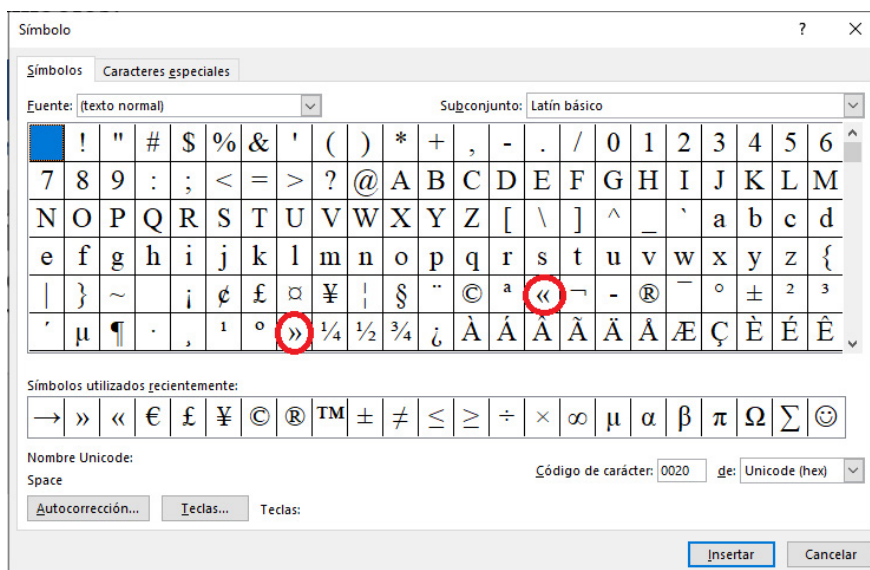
Símbolo

?

Símbolos | Caracteres especiales

Fuente: (texto normal)

Subconjunto: Latín básico

|  | ! | " | # | $ | % | & | ' | ( | ) | * | + | , | - | . | / | 0 | 1 | 2 | 3 | 4 | 5 | 6 |
|---|---|---|---|---|---|---|---|---|---|---|---|---|---|---|---|---|---|---|---|---|---|---|
| 7 | 8 | 9 | : | ; | < | = | > | ? | @ | A | B | C | D | E | F | G | H | I | J | K | L | M |
| N | O | P | Q | R | S | T | U | V | W | X | Y | Z | [ | \ | ] | ^ | _ | ` | a | b | c | d |
| e | f | g | h | i | j | k | l | m | n | o | p | q | r | s | t | u | v | w | x | y | z | { |
| \| | } | ~ |  | ¡ | ¢ | £ | ¤ | ¥ | ¦ | § | ¨ | © | ª | « | ¬ | - | ® | ¯ | ° | ± | ² | ³ |
| ´ | µ | ¶ | · | ¸ | ¹ | º | » | ¼ | ½ | ¾ | ¿ | À | Á | Â | Ã | Ä | Å | Æ | Ç | È | É | Ê |

Símbolos utilizados recientemente:

| → | » | « | € | £ | ¥ | © | ® | ™ | ± | ≠ | ≤ | ≥ | ÷ | × | ∞ | µ | α | β | π | Ω | ∑ | ☺ |
|---|---|---|---|---|---|---|---|---|---|---|---|---|---|---|---|---|---|---|---|---|---|---|

Nombre Unicode:
Space

Código de carácter: 0020 de: Unicode (hex)

Autocorrección... Teclas... Teclas:

Insertar Cancelar